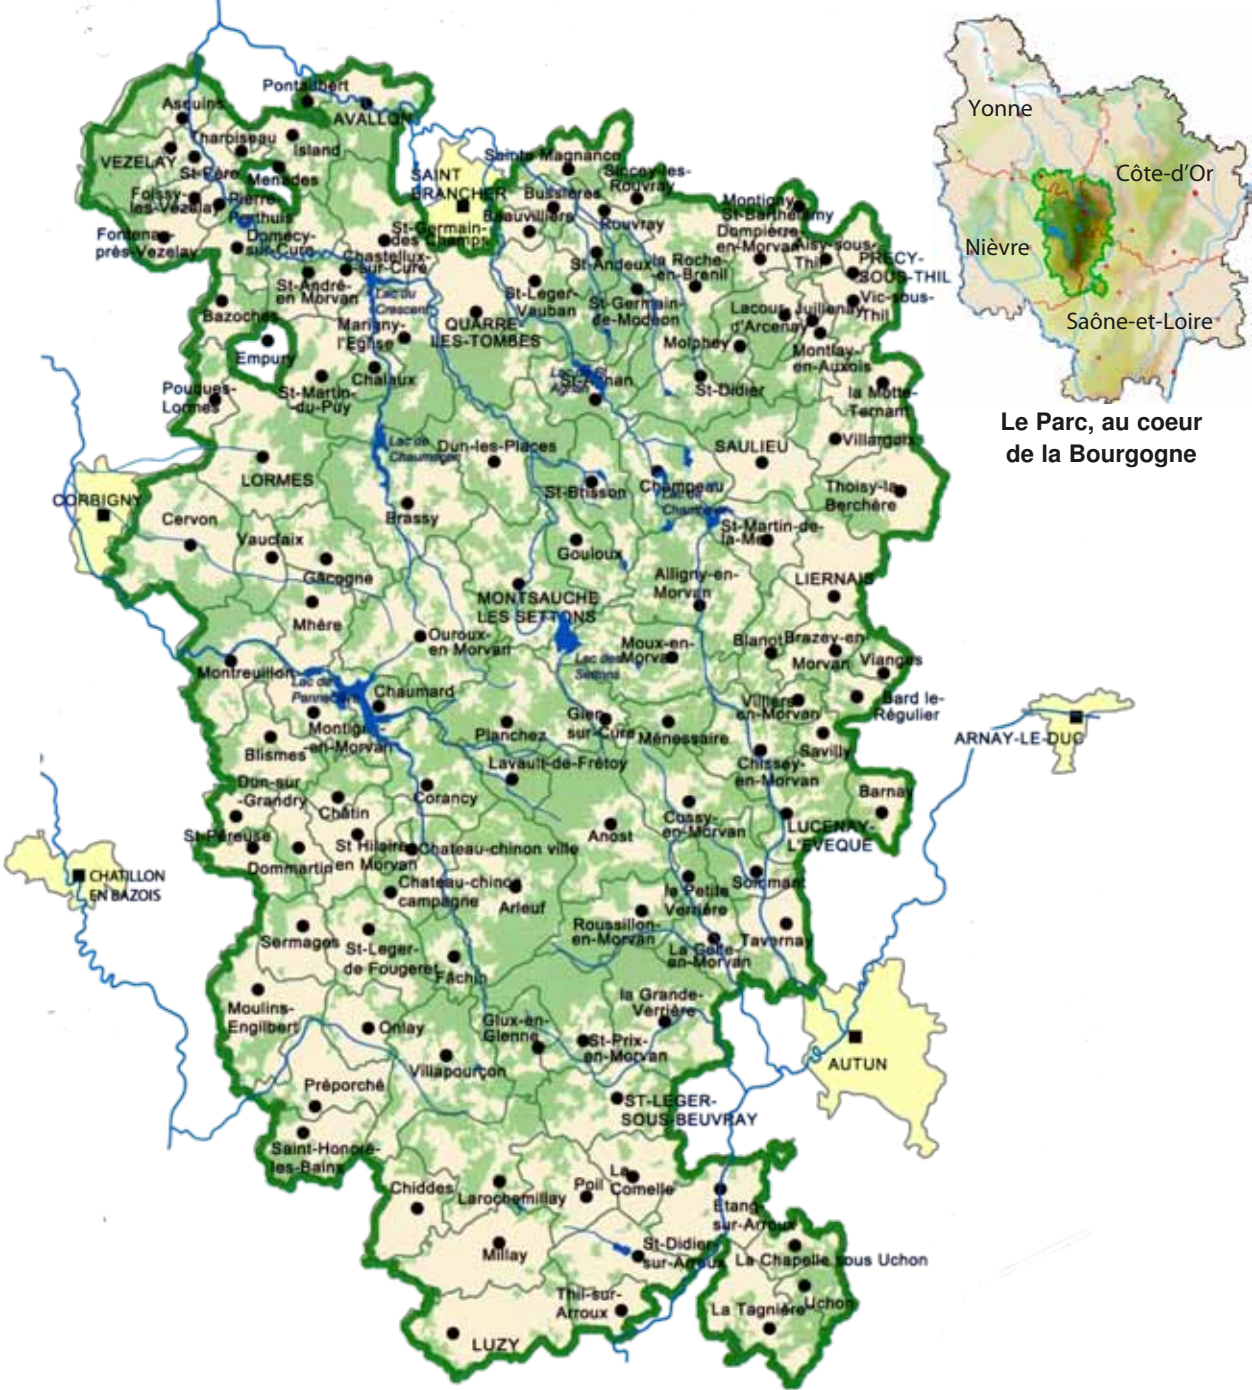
Yonne
Côte-d'Or
Nièvre
Saône-et-Loire
Le Parc, au coeur de la Bourgogne

Pontaubert
Asquins
AVALLON
Tharoiseau
Island
VEZELAY
St-Père
Menades
Foissy-les-Vezelay
Pierre Perthuis
Fontenay-près-Vezelay
Domecy-sur-Cure
SAINT BRANCHER
Sainte Magnance
Sincey-les-Rouvray
Bussières
Beauvilliers
Rouvray
St-Germain-des-Champs
Chastellux-sur-Cure
Montigny-St-Barthelemy
Dompierre-en-Morvan
Aisy-sous-Thil
PRECY-SOUS-THIL
St-Andeux
la Roche-en-Brenil
St-André-en Morvan
Lac du Crescent
St-Leger-Vauban
St-Germain-de-Modeon
Lacour-d'Arcenay
Juilleny
Vic-sous-Thil
Bazoches
Marigny-l'Eglise
QUARRE-LES-TOMBES
Molphey
Montlay-en-Auxois
Empury
Chalaux
Lac de St-Agnan
St-Agnan
St-Didier
la Motte-Ternant
Pouques-Lormes
St-Martin-du-Puy
Lac de Chaumecon
Dun-les-Places
SAULIEU
Villargoix
LORMES
St-Brisson
Champeau
Lac de Chamboux
Thoisy-la-Berchère
CORBIGNY
Cervon
Brassy
St-Martin-de-la-Mer
Vauclaix
Gouloux
Gacogne
Alligny-en-Morvan
LIERNAIS
MONTSAUCHE LES SETTONS
Mhère
Ouroux-en Morvan
Moux-en-Morvan
Blanot
Brazey-en-Morvan
Viange
Lac des Settons
Montreuillon
Lac de Pannecière
Chaumard
Villiers-en-Morvan
Bard le-Régulier
ARNAY-LE-DUC
Montigny-en-Morvan
Gien-sur-Cure
Planchez
Ménessaire
Blismes
Savilly
Lavault-de-Frétoy
Chissey-en-Morvan
Dun-sur-Grandry
Corancy
Barnay
Chatin
Cussy-en-Morvan
St-Péreuse
Anost
LUCENAY-L'EVEQUE
St Hilaire en Morvan
Chateau-chinon ville
Dommartin
CHATILLON EN BAZOIS
Chateau-chinon campagne
Sommant
Arleuf
la Petite Verrière
Roussillon-en-Morvan
Tavernay
Sermages
St-Leger-de Fougeret
La Celle-en-Morvan
Fâchin
la Grande-Verrière
Moulins-Engilbert
Onlay
Glux-en-Glenne
St-Prix-en-Morvan
AUTUN
Villapourçon
Préporché
ST-LEGER-SOUS-BEUVRAY
Saint-Honoré-les-Bains
La Comelle
Chiddes
Larochemillay
Poil
Etang-sur-Arroux
Millay
St-Didier-sur-Arroux
La Chapelle sous Uchon
Thil-sur-Arroux
La Tagnière
Uchon
LUZY